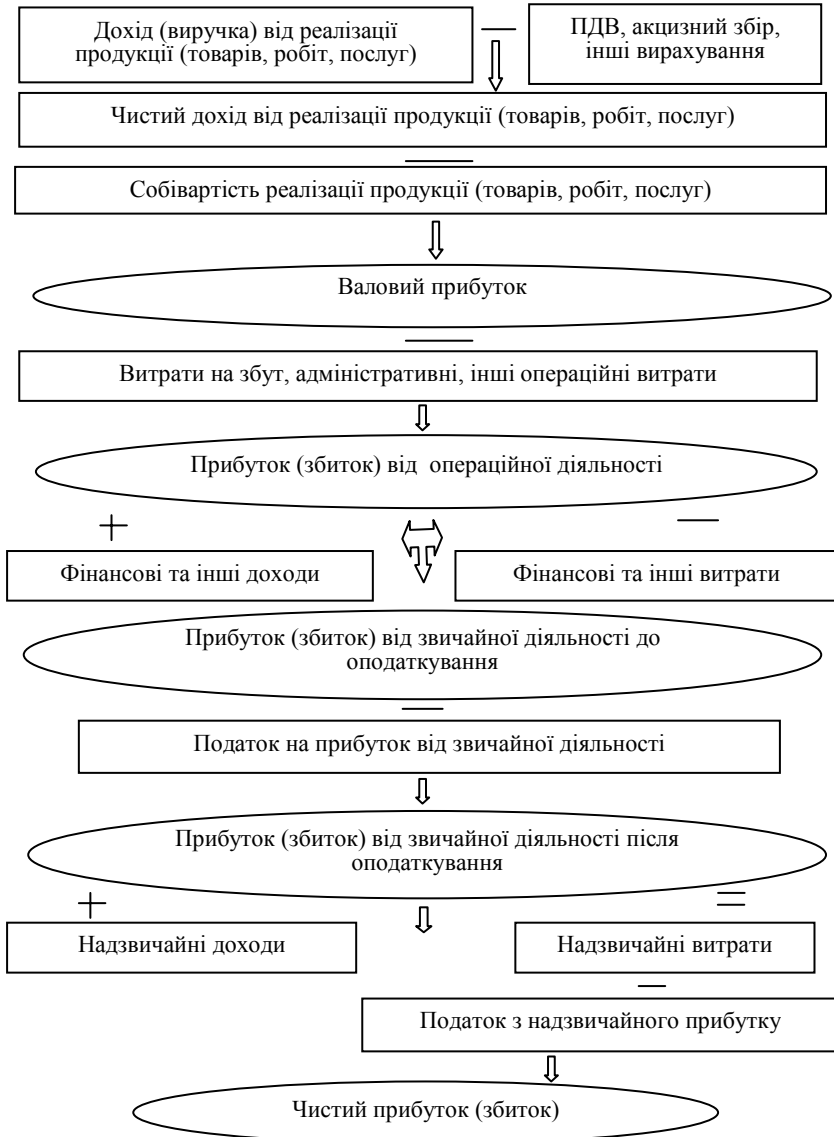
Дохід (виручка) від реалізації продукції (товарів, робіт, послуг)

—

ПДВ, акцизний збір, інші вирахування

Чистий дохід від реалізації продукції (товарів, робіт, послуг)

—

Собівартість реалізації продукції (товарів, робіт, послуг)

Валовий прибуток

—

Витрати на збут, адміністративні, інші операційні витрати

Прибуток (збиток) від операційної діяльності

+

—

Фінансові та інші доходи

Фінансові та інші витрати

Прибуток (збиток) від звичайної діяльності до оподаткування

—

Податок на прибуток від звичайної діяльності

Прибуток (збиток) від звичайної діяльності після оподаткування

+

=

Надзвичайні доходи

Надзвичайні витрати

—

Податок з надзвичайного прибутку

Чистий прибуток (збиток)